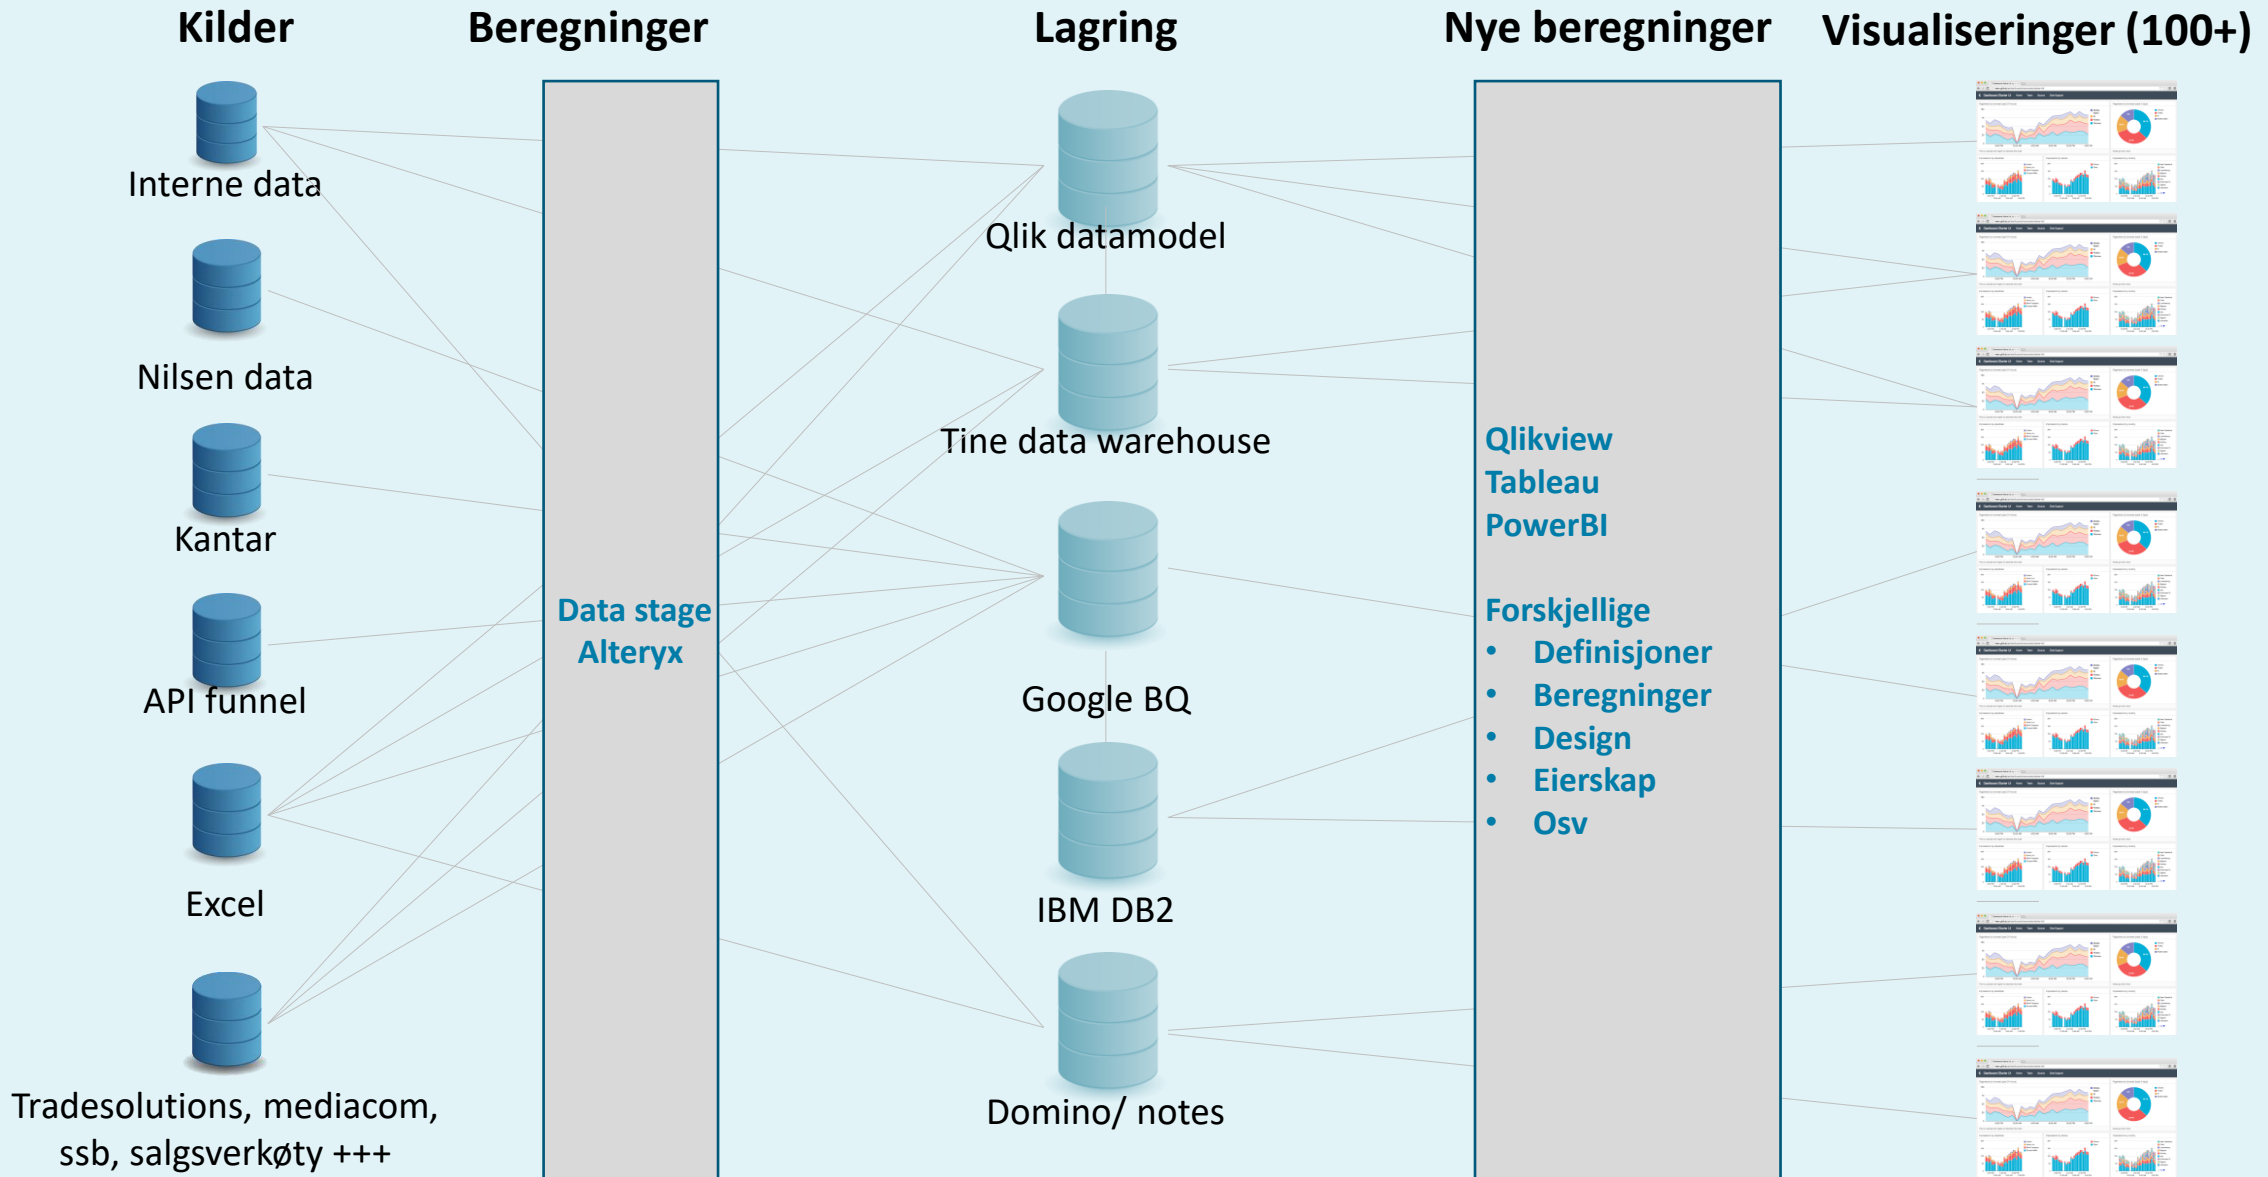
Kilder

Beregninger

Lagring

Nye beregninger

Visualiseringer (100+)

Interne data

Nilsen data

Kantar

API funnel

Excel

Tradesolutions, mediacom, ssb, salgsverkøty +++

Data stage
Alteryx

Qlik datamodel

Tine data warehouse

Google BQ

IBM DB2

Domino/ notes

Qlikview
Tableau
PowerBI

Forskjellige
• Definisjoner
• Beregninger
• Design
• Eierskap
• Osv